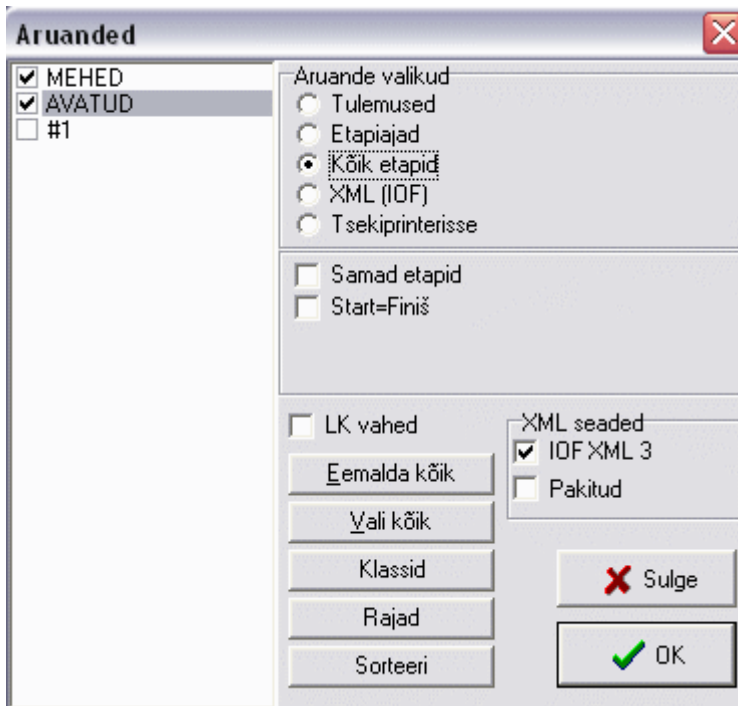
Aruanded

MEHED
AVATUD
#1

Aruande valikud
Tulemused
Etapiajad
Kõik etapid
XML (IOF)
Tsekiprinterisse

Samad etapid
Start=Finiš

LK vahed

XML seaded
IOF XML 3
Pakitud

Eemalda kõik
Vali kõik
Klassid
Rajad
Sorteeri

Sulge
OK